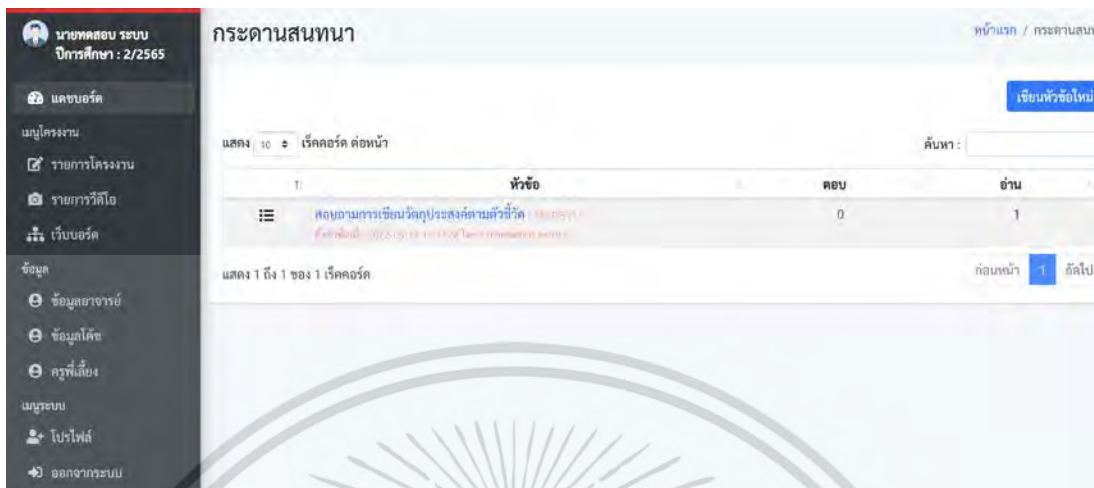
นายทดสอบ ระบบ
ปีการศึกษา : 2/2565

แดชบอร์ด
เมนูโครงงาน
รายการโครงงาน
รายการวีดีโอ
เว็บบอร์ด
ข้อมูล
ข้อมูลอาจารย์
ข้อมูลโค้ช
ครูพี่เลี้ยง
เมนูระบบ
โปรไฟล์
ออกจากระบบ

กระดานสนทนา

หน้าแรก / กระดานสน

เขียนหัวข้อใหม่

แสดง 10 เร็คคอร์ด ต่อหน้า

ค้นหา :

| | หัวข้อ | ตอบ | อ่าน |
|---|---|---|---|
| ☰ | สอบถามการเขียนวัตถุประสงค์ตามตัวชี้วัด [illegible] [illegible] | 0 | 1 |

แสดง 1 ถึง 1 ของ 1 เร็คคอร์ด

ก่อนหน้า 1 ถัดไป